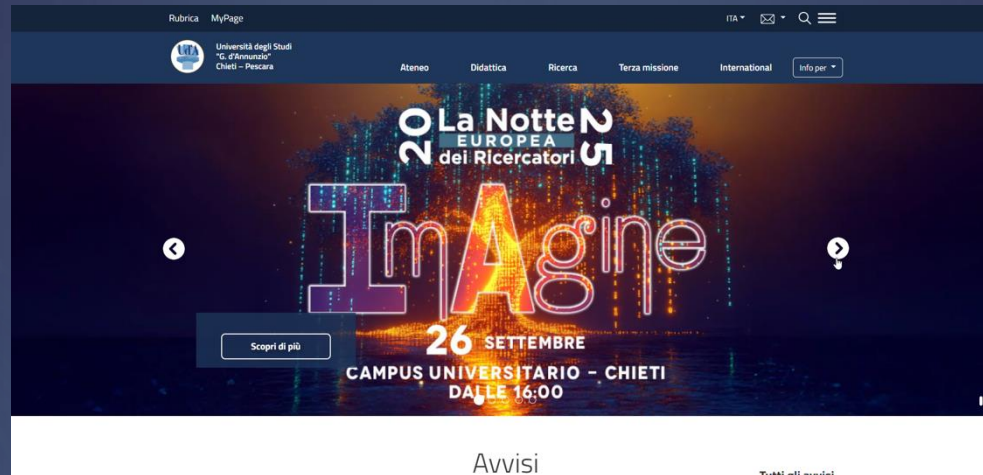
Rubrica MyPage

ITA

Università degli Studi "G. d'Annunzio" Chieti – Pescara

Ateneo Didattica Ricerca Terza missione International Info per

20 La Notte EUROPEA dei Ricercatori 25

ImAgine

26 SETTEMBRE
CAMPUS UNIVERSITARIO - CHIETI
DALLE 16:00

Scopri di più

Avvisi

Tutti gli avvisi